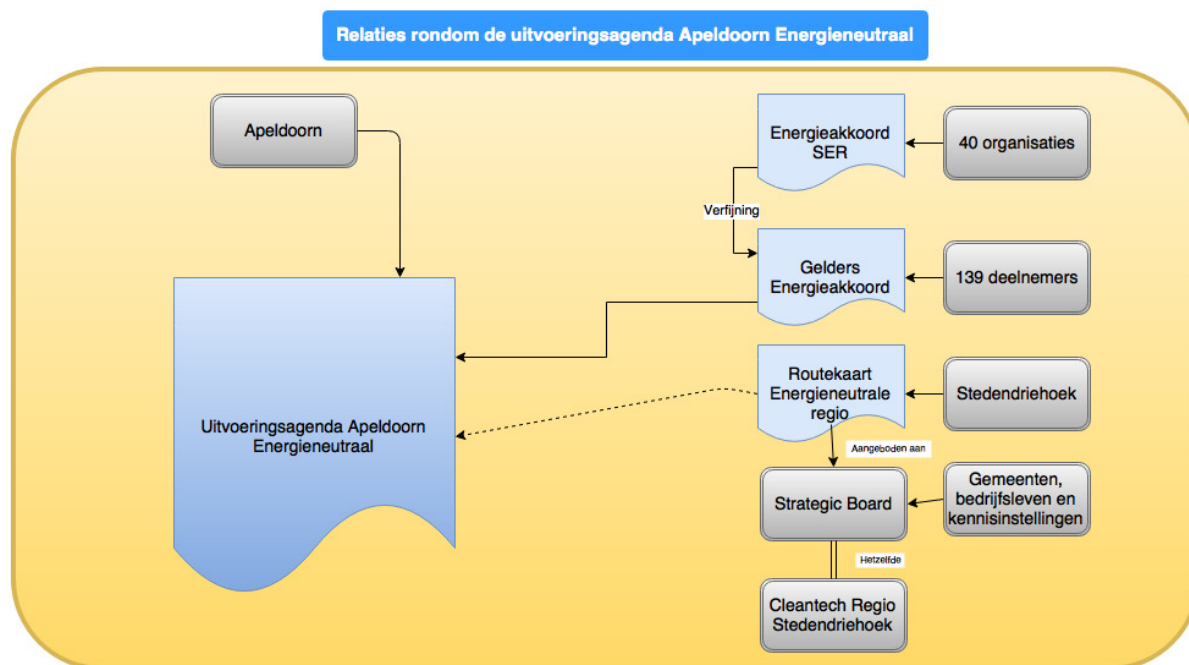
Relaties rondom de uitvoeringsagenda Apeldoorn Energieneutraal

Apeldoorn

Energieakkoord SER

40 organisaties

Verfijning

Gelders Energieakkoord

139 deelnemers

Routekaart Energieneutrale regio

Stedendriehoek

Uitvoeringsagenda Apeldoorn Energieneutraal

Aangeboden aan

Strategic Board

Gemeenten, bedrijfsleven en kennisinstellingen

Hetzelfde

Cleantech Regio Stedendriehoek